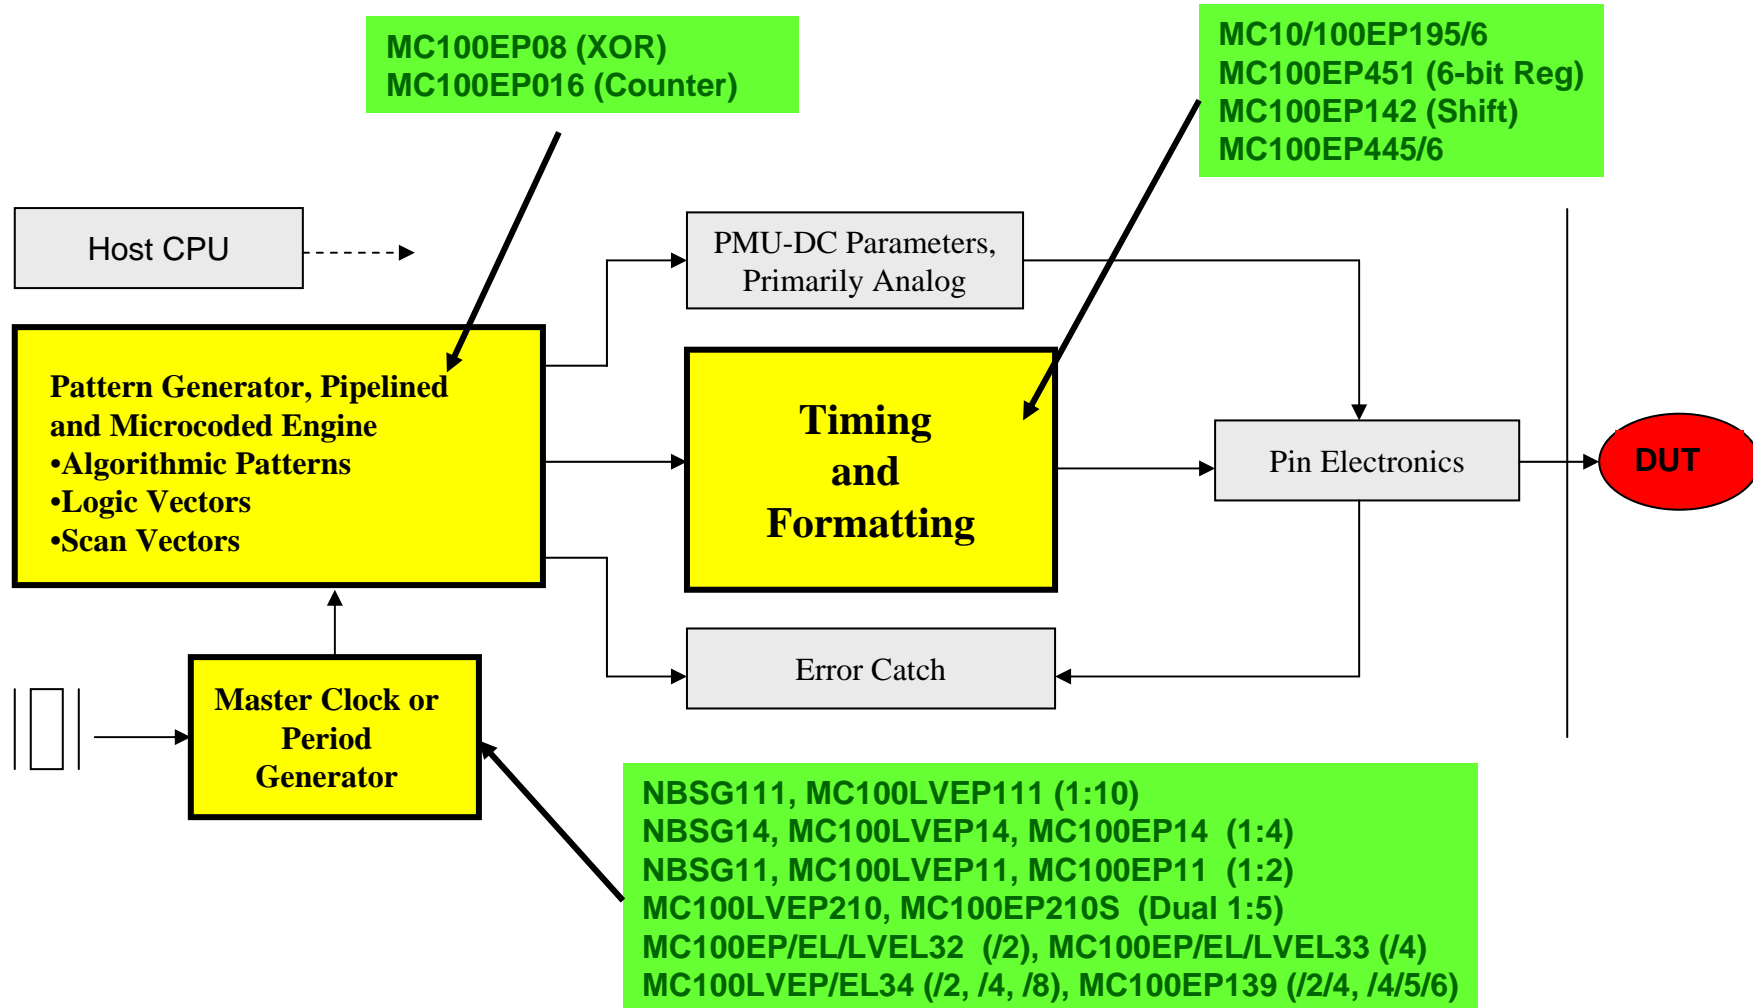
MC100EP08 (XOR)
MC100EP016 (Counter)

MC10/100EP195/6
MC100EP451 (6-bit Reg)
MC100EP142 (Shift)
MC100EP445/6

Host CPU

PMU-DC Parameters, Primarily Analog

Pattern Generator, Pipelined and Microcoded Engine
•Algorithmic Patterns
•Logic Vectors
•Scan Vectors

Timing and Formatting

Pin Electronics

DUT

Error Catch

Master Clock or Period Generator

NBSG111, MC100LVEP111 (1:10)
NBSG14, MC100LVEP14, MC100EP14 (1:4)
NBSG11, MC100LVEP11, MC100EP11 (1:2)
MC100LVEP210, MC100EP210S (Dual 1:5)
MC100EP/EL/LVEL32 (/2), MC100EP/EL/LVEL33 (/4)
MC100LVEP/EL34 (/2, /4, /8), MC100EP139 (/2/4, /4/5/6)